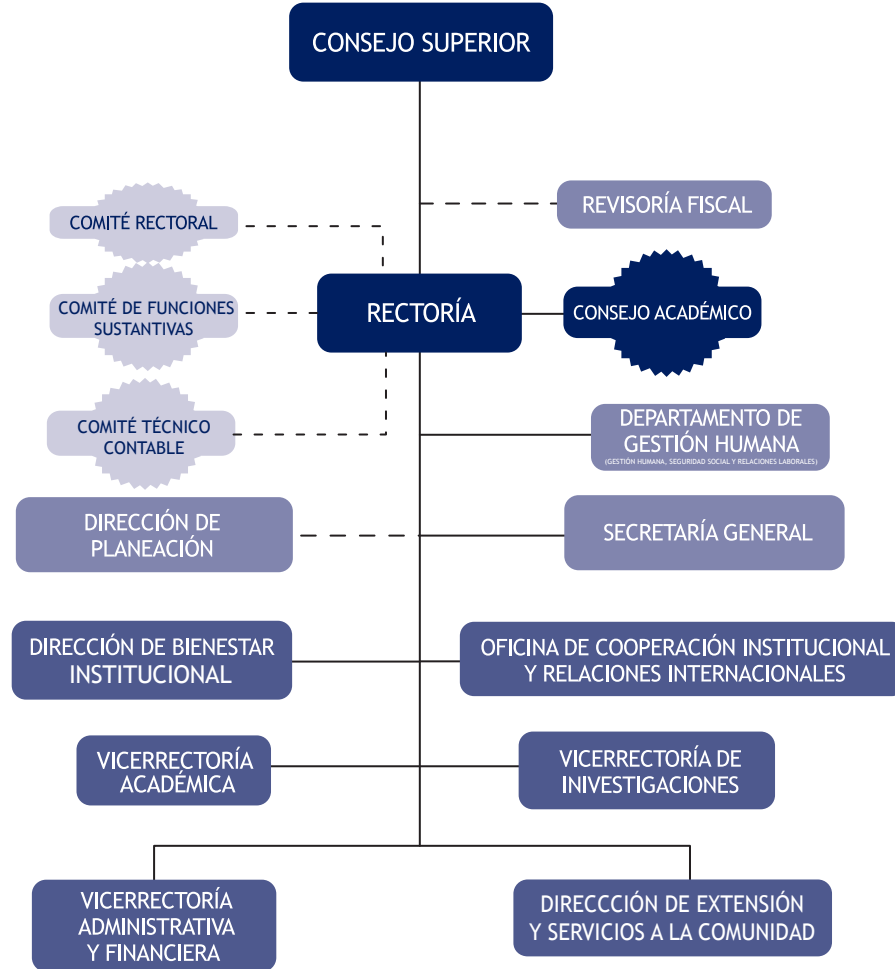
CONSEJO SUPERIOR

COMITÉ RECTORAL

REVISORÍA FISCAL

COMITÉ DE FUNCIONES SUSTANTIVAS

RECTORÍA

CONSEJO ACADÉMICO

COMITÉ TÉCNICO CONTABLE

DEPARTAMENTO DE GESTIÓN HUMANA
(GESTIÓN HUMANA, SEGURIDAD SOCIAL Y RELACIONES LABORALES)

DIRECCIÓN DE PLANEACIÓN

SECRETARÍA GENERAL

DIRECCIÓN DE BIENESTAR INSTITUCIONAL

OFICINA DE COOPERACIÓN INSTITUCIONAL Y RELACIONES INTERNACIONALES

VICERRECTORÍA ACADÉMICA

VICERRECTORÍA DE INIVESTIGACIONES

VICERRECTORÍA ADMINISTRATIVA Y FINANCIERA

DIRECCCIÓN DE EXTENSIÓN Y SERVICIOS A LA COMUNIDAD